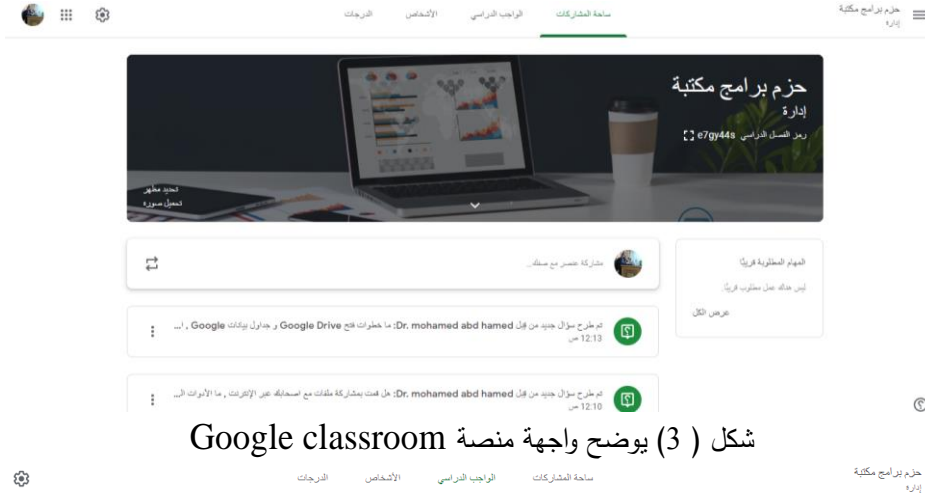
حزم برامج مكتبة
إدارة

ساحة المشاركات الواجب الدراسي الأشخاص الدرجات

حزم برامج مكتبة
إدارة
رمز الفصل الدراسي e7gy44s

تحديد مظهر
تحميل صورة

المهام المطلوبة قريبًا
ليس هناك عمل مطلوب قريبًا
عرض الكل

مشاركة عنصر مع صفك...

تم طرح سؤال جديد من قبل Dr. mohamed abd hamed: ما خطوات فتح Google Drive و جداول بيانات Google ، ا...
12:13 ص

تم طرح سؤال جديد من قبل Dr. mohamed abd hamed: هل قمت بمشاركة ملفات مع اصحابك عبر الإنترنت ، ما الأدوات ال...
12:10 ص

شكل ( 3) يوضح واجهة منصة Google classroom

حزم برامج مكتبة
إدارة
ساحة المشاركات الواجب الدراسي الأشخاص الدرجات